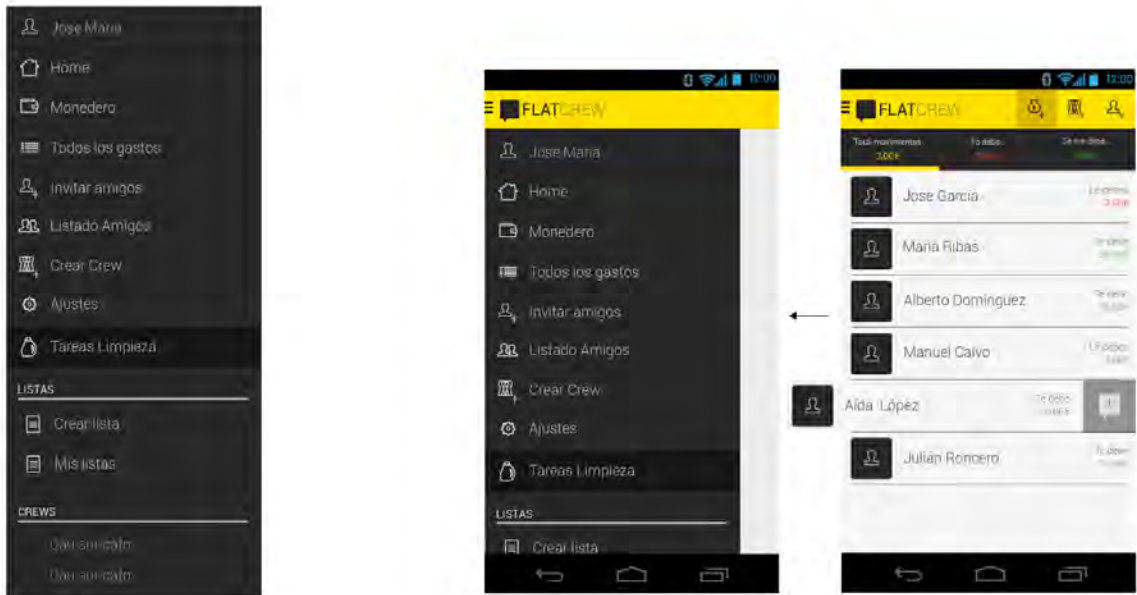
Jose Maria
Home
Monedero
Todos los gastos
Invitar amigos
Listado Amigos
Crear Crew
Ajustes
Tareas Limpieza
LISTAS
Crear lista
Mis listas
CREWS
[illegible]
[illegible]

12:00
FLATCREW
Jose Maria
Home
Monedero
Todos los gastos
Invitar amigos
Listado Amigos
Crear Crew
Ajustes
Tareas Limpieza
LISTAS
Crear lista

12:00
FLATCREW
Total movimientos
3,00€
Te debo...
Se me debe...
Jose Garcia
Le debes
3,00€
Maria Ribas
Te debe
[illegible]
Alberto Dominguez
Te debe
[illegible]
Manuel Calvo
Le debes
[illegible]
Aida López
Te debe
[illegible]
Julián Roncero
Te debe
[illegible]